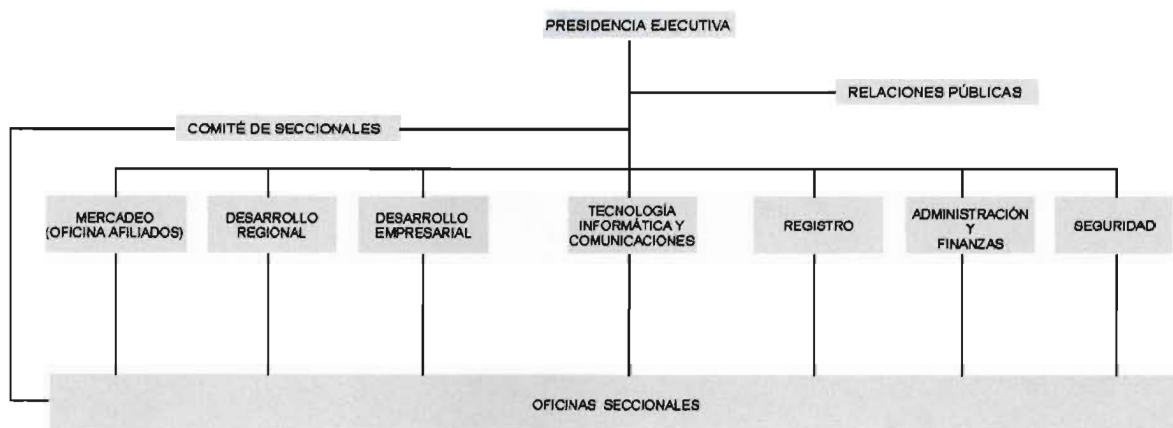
PRESIDENCIA EJECUTIVA

RELACIONES PÚBLICAS

COMITÉ DE SECCIONALES

MERCADEO (OFICINA AFILIADOS)

DESARROLLO REGIONAL

DESARROLLO EMPRESARIAL

TECNOLOGÍA INFORMÁTICA Y COMUNICACIONES

REGISTRO

ADMINISTRACIÓN Y FINANZAS

SEGURIDAD

OFICINAS SECCIONALES